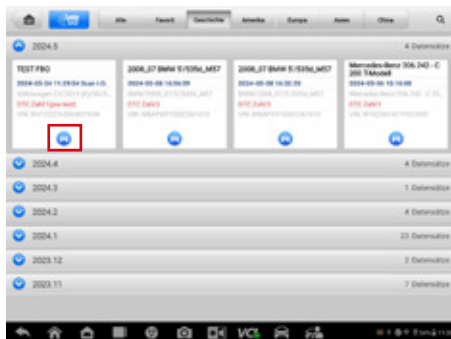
Alle | Favorit | Geschichte | Amerika | Europa | Asien | China

2024.5 | 4 Datensätze

TEST FBO
2024-05-24 11:29:04 Scan I.D.
Volkswagen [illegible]
DTC Zahl:1(preview)
VIN: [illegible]

2006_07 BMW E/535d_M57
2024-05-08 14:06:50
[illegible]
DTC Zahl:3
VIN: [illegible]

2006_07 BMW E/535d_M57
2024-05-08 14:32:20
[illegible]
DTC Zahl:3
VIN: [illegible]

Mercedes-Benz 206.242 - C 200 T-Modell
2024-05-06 15:16:00
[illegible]
DTC Zahl:0
VIN: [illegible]

2024.4 | 4 Datensätze
2024.3 | 1 Datensätze
2024.2 | 4 Datensätze
2024.1 | 23 Datensätze
2023.12 | 2 Datensätze
2023.11 | 7 Datensätze

VCI